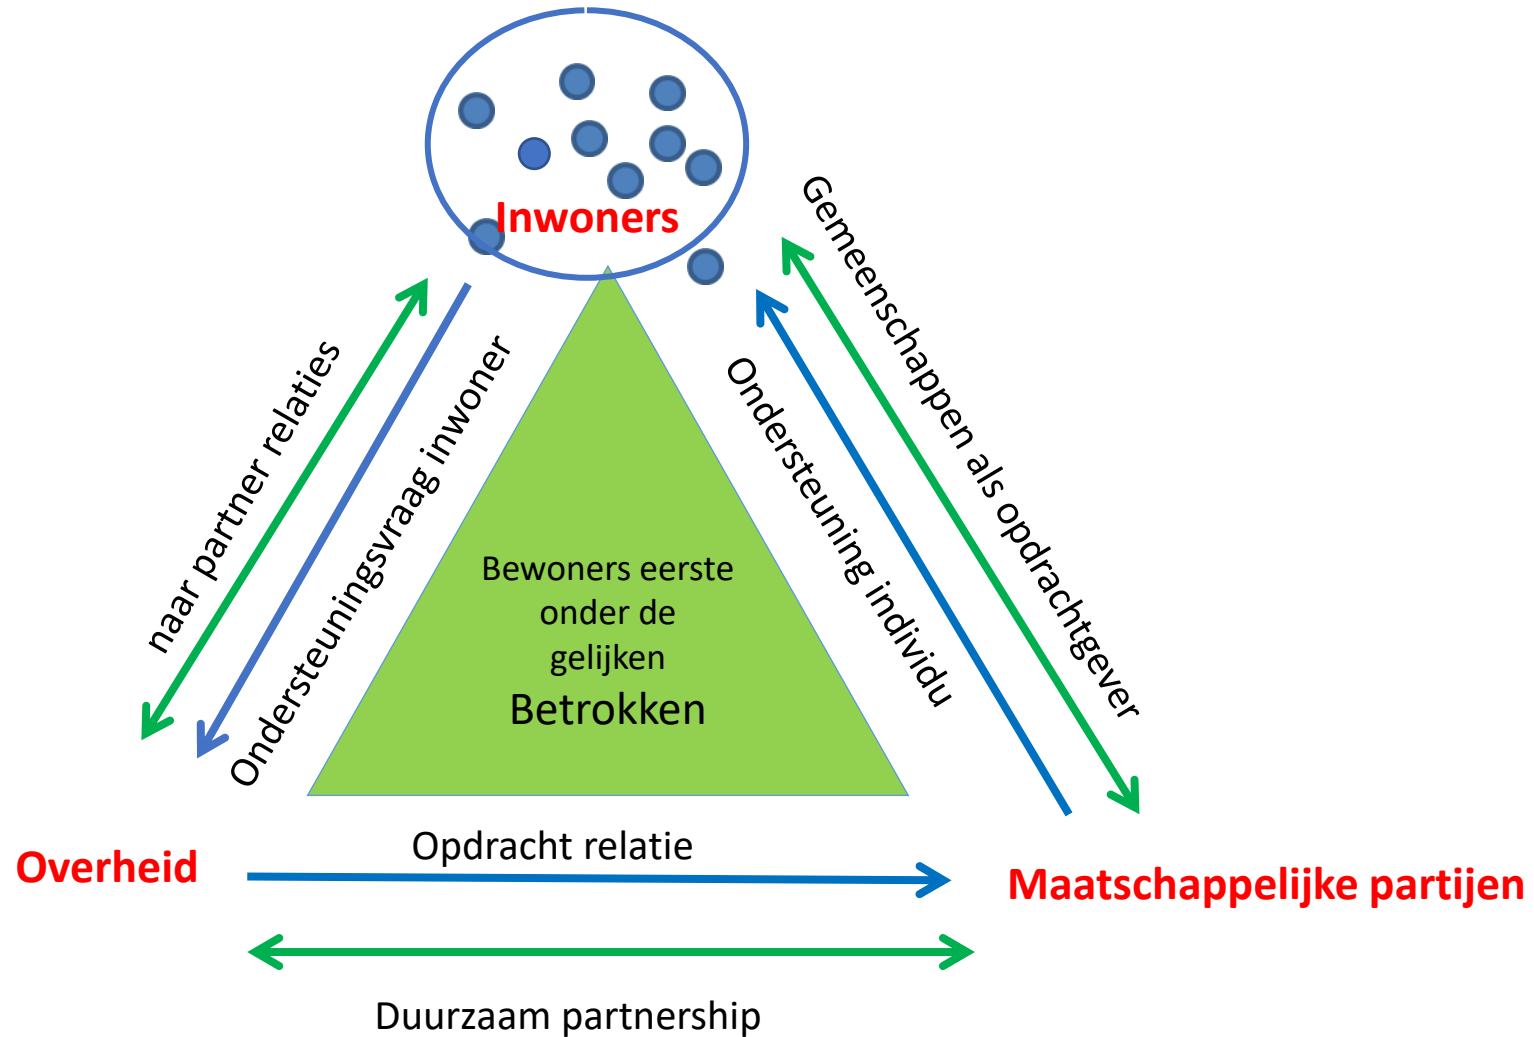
Inwoners

naar partner relaties

Ondersteuningsvraag inwoner

Bewoners eerste onder de gelijken
Betrokken

Ondersteuning individu

Gemeenschappen als opdrachtgever

Overheid

Opdracht relatie

Maatschappelijke partijen

Duurzaam partnership